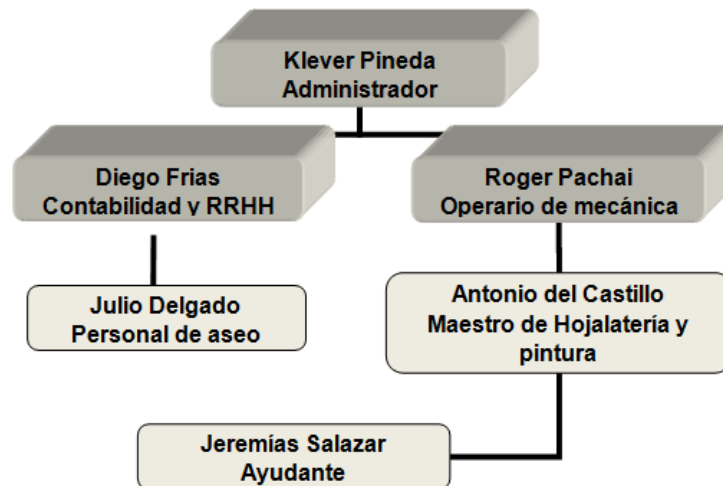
Klever Pineda
Administrador

Diego Frias
Contabilidad y RRHH

Roger Pachai
Operario de mecánica

Julio Delgado
Personal de aseo

Antonio del Castillo
Maestro de Hojalatería y pintura

Jeremías Salazar
Ayudante